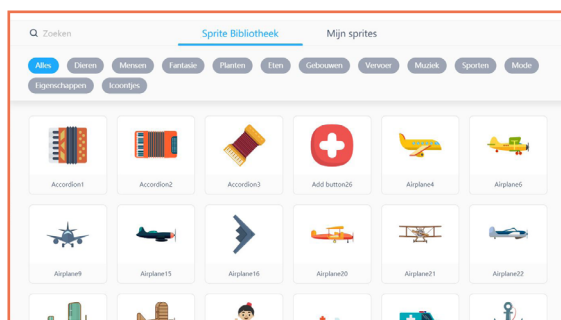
Zoeken

Sprite Bibliotheek

Mijn sprites

Alles

Dieren

Mensen

Fantasie

Planten

Eten

Gebouwen

Vervoer

Muziek

Sporten

Mode

Eigenschappen

Icoontjes

Accordion1

Accordion2

Accordion3

Add button26

Airplane4

Airplane6

Airplane9

Airplane15

Airplane16

Airplane20

Airplane21

Airplane22